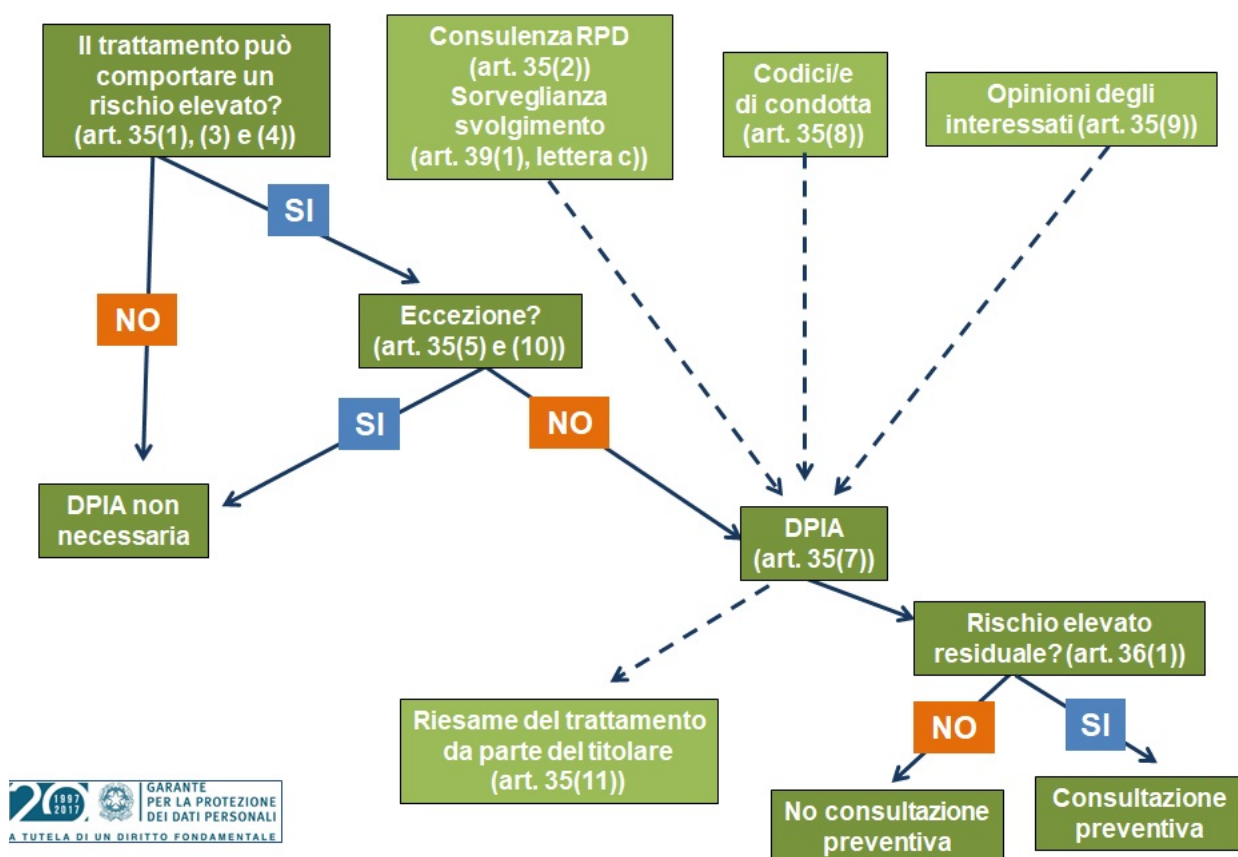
Il trattamento può comportare un rischio elevato? (art. 35(1), (3) e (4))

Consulenza RPD (art. 35(2)) Sorveglianza svolgimento (art. 39(1), lettera c))

Codici/e di condotta (art. 35(8))

Opinioni degli interessati (art. 35(9))

SI

NO

Eccezione? (art. 35(5) e (10))

SI

NO

DPIA non necessaria

DPIA (art. 35(7))

Rischio elevato residuale? (art. 36(1))

Riesame del trattamento da parte del titolare (art. 35(11))

NO

SI

No consultazione preventiva

Consultazione preventiva

20 1997 2017 GARANTE PER LA PROTEZIONE DEI DATI PERSONALI
A TUTELA DI UN DIRITTO FONDAMENTALE